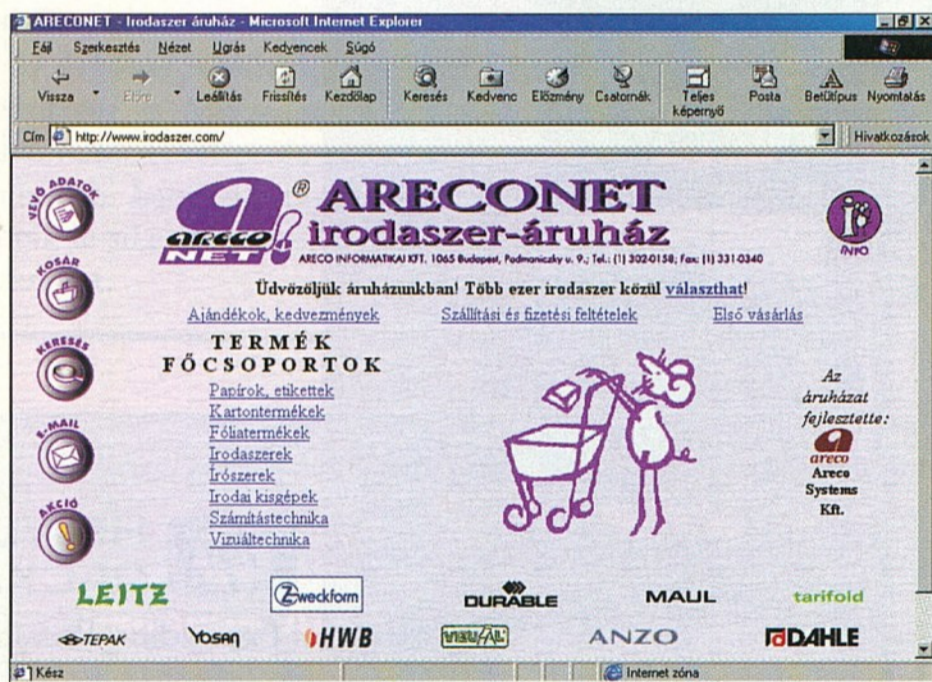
ARECONET - Irodaszer áruház - Microsoft Internet Explorer

Fájl Szerkesztés Nézet Ugrás Kedvencek Súgó

Vissza Előre Leállítás Frissítés Kezdőlap Keresés Kedvenc Előzmény Csatornák Teljes képernyő Posta Betűtípus Nyomtatás

Cím http://www.irodaszer.com/ Hivatkozások

VEVŐ ADATOK

KOSÁR

KERESÉS

E-MAIL

AKCIÓ

areco NET ® ARECONET irodaszer-áruház

ARECO INFORMATIKAI KFT. 1065 Budapest, Podmaniczky u. 9.; Tel.: (1) 302-0158; Fax: (1) 331-0340

INFO

Üdvözöljük áruházunkban! Több ezer irodaszer közül választhat!

Ajándékok, kedvezmények Szállítási és fizetési feltételek Első vásárlás

TERMÉK FŐCSOPORTOK

Papírok, etikettek
Kartontermékek
Fóliatermékek
Irodaszerek
Írószerek
Irodai kisgépek
Számítástechnika
Vizuáltechnika

Az áruházat fejlesztette:

areco
Areco Systems Kft.

LEITZ Zweckform DURABLE MAUL tarifold

TEPAK Yosan HWB VISUAL ANZO DAHLE

Kész Internet zóna